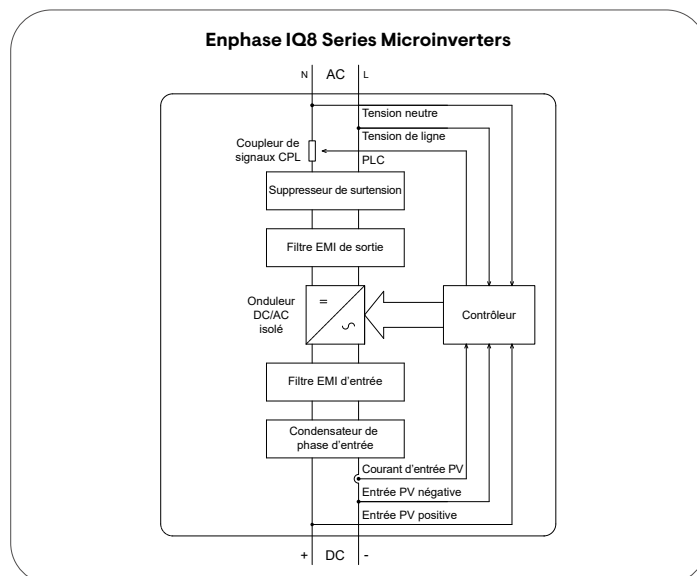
Enphase IQ8 Series Microinverters

N AC L

Tension neutre

Tension de ligne

Coupleur de signaux CPL

PLC

Suppresseur de surtension

Filtre EMI de sortie

Onduleur DC/AC isolé

=

∽

Contrôleur

Filtre EMI d'entrée

Condensateur de phase d'entrée

Courant d'entrée PV

Entrée PV négative

Entrée PV positive

+ DC -